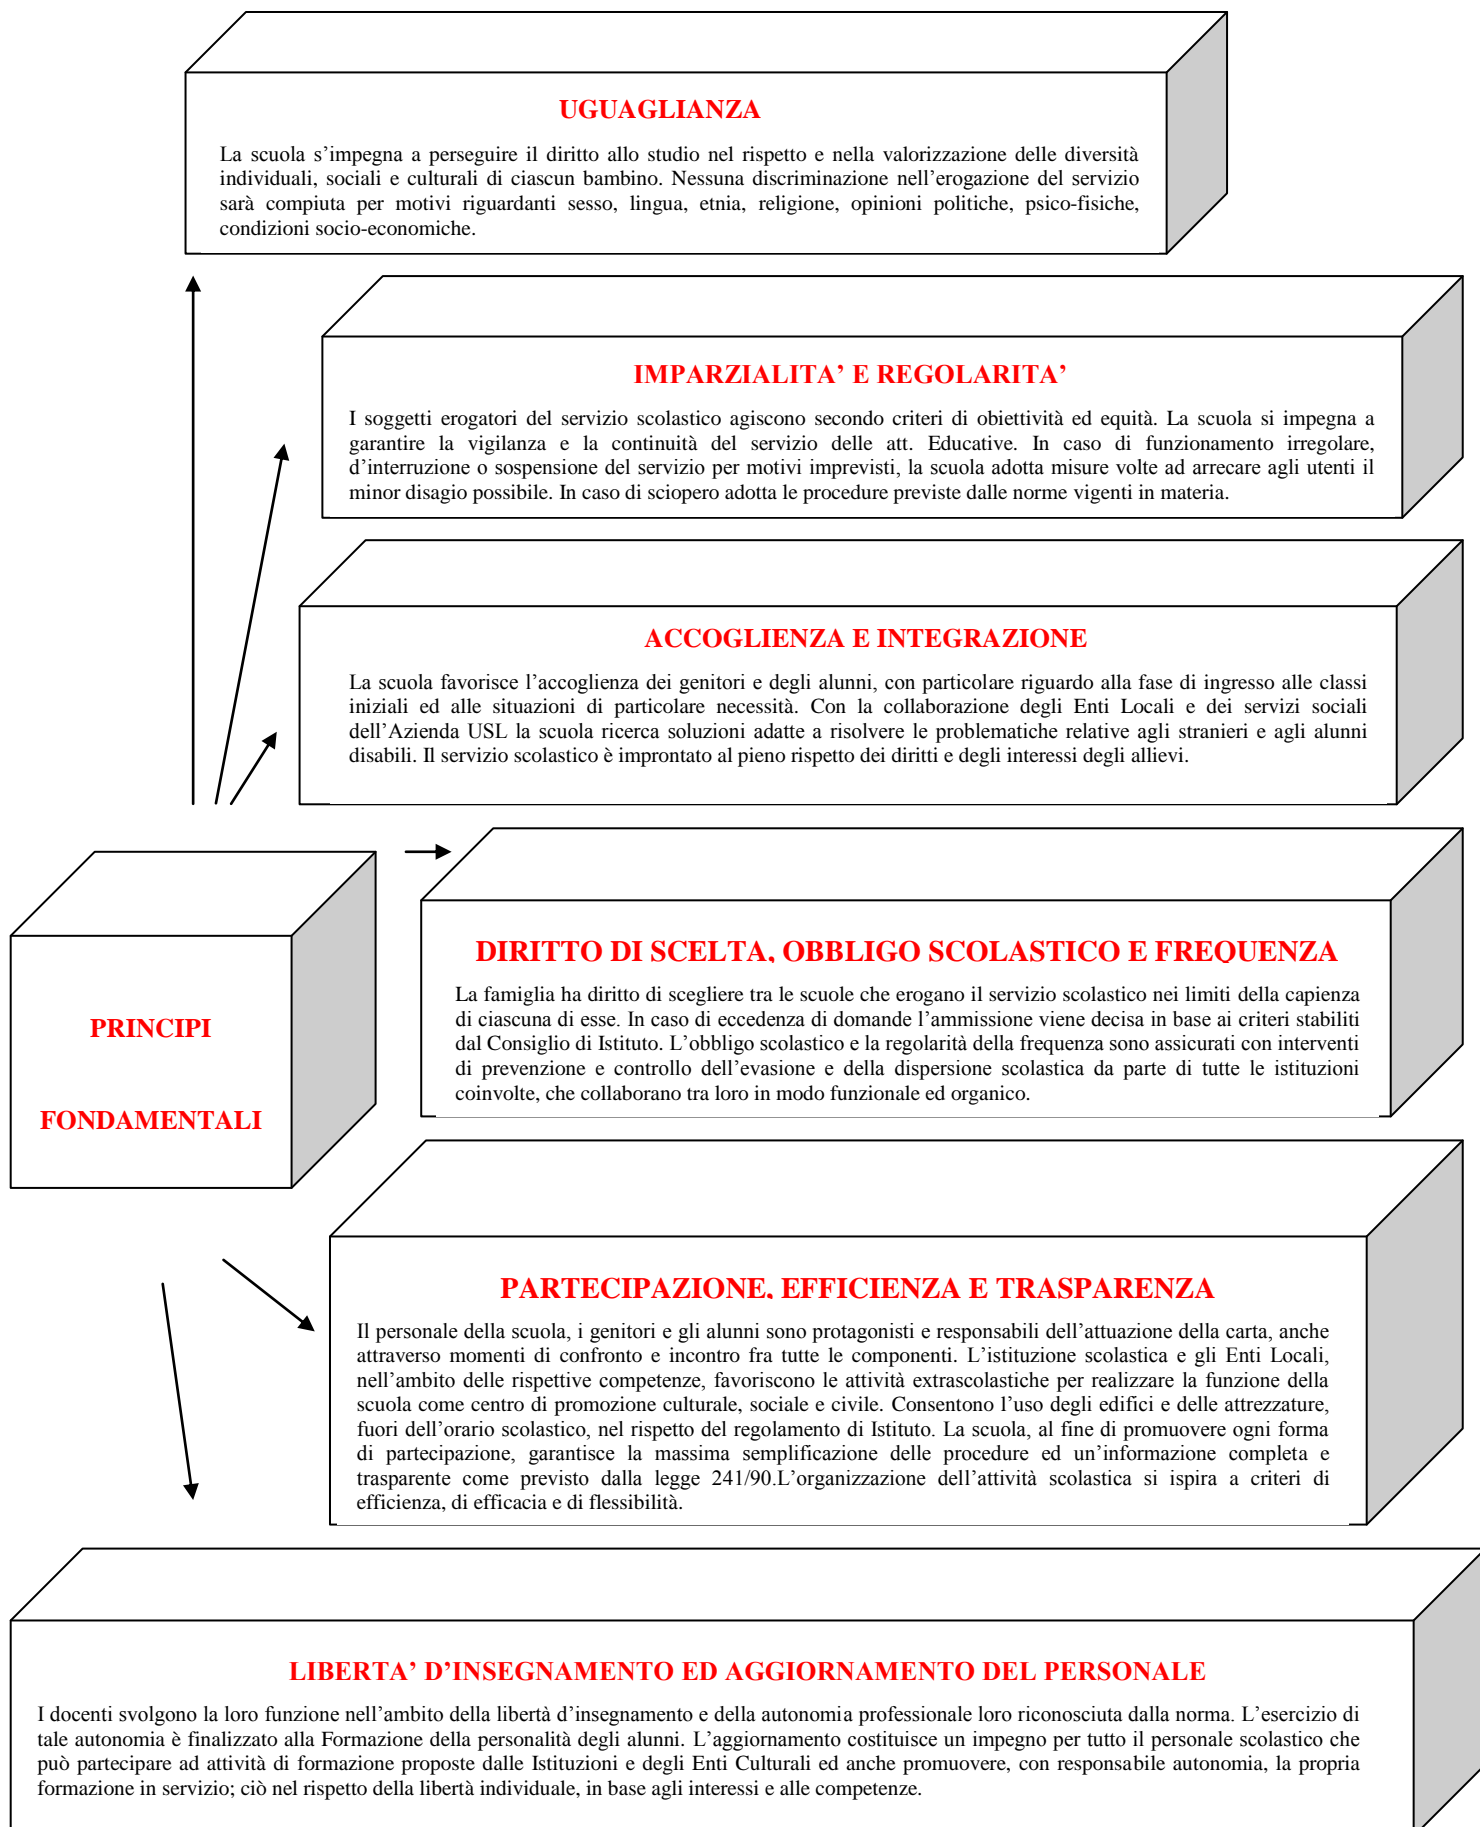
UGUAGLIANZA

La scuola s'impegna a perseguire il diritto allo studio nel rispetto e nella valorizzazione delle diversità individuali, sociali e culturali di ciascun bambino. Nessuna discriminazione nell'erogazione del servizio sarà compiuta per motivi riguardanti sesso, lingua, etnia, religione, opinioni politiche, psico-fisiche, condizioni socio-economiche.

IMPARZIALITA' E REGOLARITA'

I soggetti erogatori del servizio scolastico agiscono secondo criteri di obiettività ed equità. La scuola si impegna a garantire la vigilanza e la continuità del servizio delle att. Educative. In caso di funzionamento irregolare, d'interruzione o sospensione del servizio per motivi imprevisti, la scuola adotta misure volte ad arrecare agli utenti il minor disagio possibile. In caso di sciopero adotta le procedure previste dalle norme vigenti in materia.

ACCOGLIENZA E INTEGRAZIONE

La scuola favorisce l'accoglienza dei genitori e degli alunni, con particolare riguardo alla fase di ingresso alle classi iniziali ed alle situazioni di particolare necessità. Con la collaborazione degli Enti Locali e dei servizi sociali dell'Azienda USL la scuola ricerca soluzioni adatte a risolvere le problematiche relative agli stranieri e agli alunni disabili. Il servizio scolastico è improntato al pieno rispetto dei diritti e degli interessi degli allievi.

PRINCIPI

FONDAMENTALI

DIRITTO DI SCELTA, OBBLIGO SCOLASTICO E FREQUENZA

La famiglia ha diritto di scegliere tra le scuole che erogano il servizio scolastico nei limiti della capienza di ciascuna di esse. In caso di eccedenza di domande l'ammissione viene decisa in base ai criteri stabiliti dal Consiglio di Istituto. L'obbligo scolastico e la regolarità della frequenza sono assicurati con interventi di prevenzione e controllo dell'evasione e della dispersione scolastica da parte di tutte le istituzioni coinvolte, che collaborano tra loro in modo funzionale ed organico.

PARTECIPAZIONE, EFFICIENZA E TRASPARENZA

Il personale della scuola, i genitori e gli alunni sono protagonisti e responsabili dell'attuazione della carta, anche attraverso momenti di confronto e incontro fra tutte le componenti. L'istituzione scolastica e gli Enti Locali, nell'ambito delle rispettive competenze, favoriscono le attività extrascolastiche per realizzare la funzione della scuola come centro di promozione culturale, sociale e civile. Consentono l'uso degli edifici e delle attrezzature, fuori dell'orario scolastico, nel rispetto del regolamento di Istituto. La scuola, al fine di promuovere ogni forma di partecipazione, garantisce la massima semplificazione delle procedure ed un'informazione completa e trasparente come previsto dalla legge 241/90.L'organizzazione dell'attività scolastica si ispira a criteri di efficienza, di efficacia e di flessibilità.

LIBERTA' D'INSEGNAMENTO ED AGGIORNAMENTO DEL PERSONALE

I docenti svolgono la loro funzione nell'ambito della libertà d'insegnamento e della autonomia professionale loro riconosciuta dalla norma. L'esercizio di tale autonomia è finalizzato alla Formazione della personalità degli alunni. L'aggiornamento costituisce un impegno per tutto il personale scolastico che può partecipare ad attività di formazione proposte dalle Istituzioni e degli Enti Culturali ed anche promuovere, con responsabile autonomia, la propria formazione in servizio; ciò nel rispetto della libertà individuale, in base agli interessi e alle competenze.